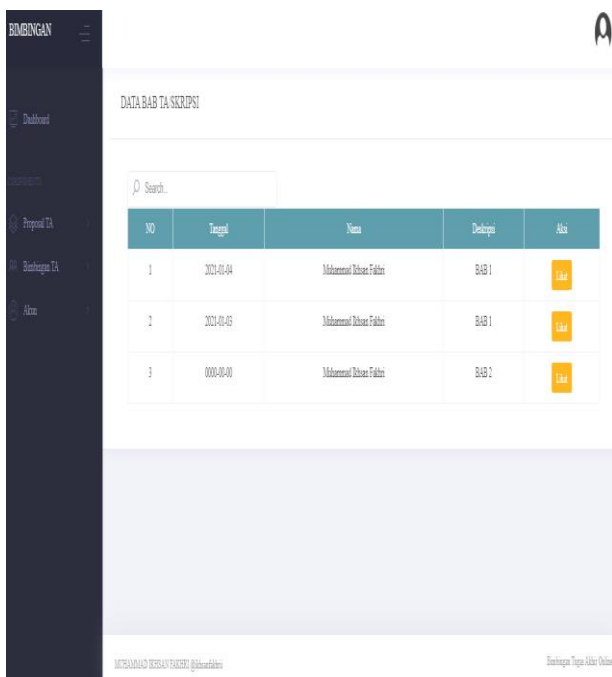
BIMBINGAN

Dashboard

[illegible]

Proposal TA

Bimbingan TA

Akun

DATA BAB TA SKRIPSI

Search..

| NO | Tanggal | Nama | Deskripsi | Aksi |
|---|---|---|---|---|
| 1 | 2021-01-04 | Muhammad Ikhsan Fakhri | BAB 1 | Lihat |
| 2 | 2021-01-03 | Muhammad Ikhsan Fakhri | BAB 1 | Lihat |
| 3 | 0000-00-00 | Muhammad Ikhsan Fakhri | BAB 2 | Lihat |

MUHAMMAD IKHSAN FAKHRI @ikhsanfakhri

Bimbingan Tugas Akhir Online